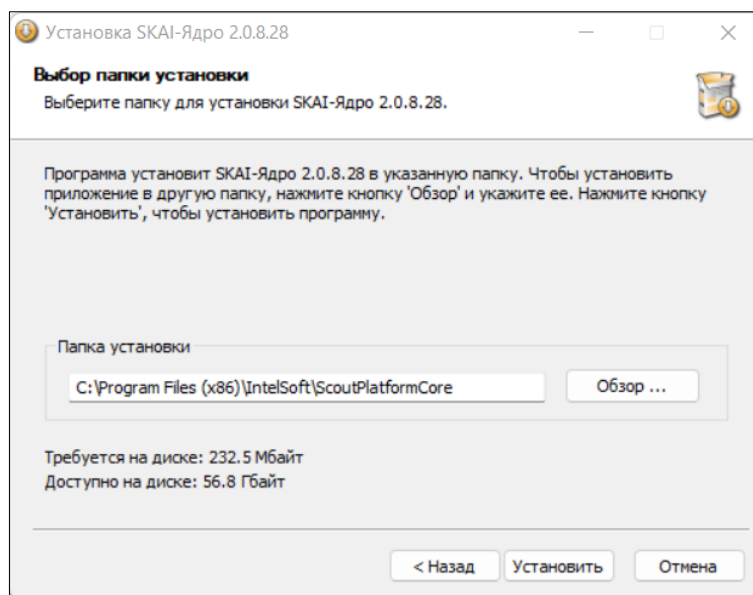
Установка SKAI-Ядро 2.0.8.28

Выбор папки установки

Выберите папку для установки SKAI-Ядро 2.0.8.28.

Программа установит SKAI-Ядро 2.0.8.28 в указанную папку. Чтобы установить приложение в другую папку, нажмите кнопку 'Обзор' и укажите ее. Нажмите кнопку 'Установить', чтобы установить программу.

Папка установки

C:\Program Files (x86)\IntelSoft\ScoutPlatformCore

Обзор ...

Требуется на диске: 232.5 Мбайт
Доступно на диске: 56.8 Гбайт

< Назад
Установить
Отмена